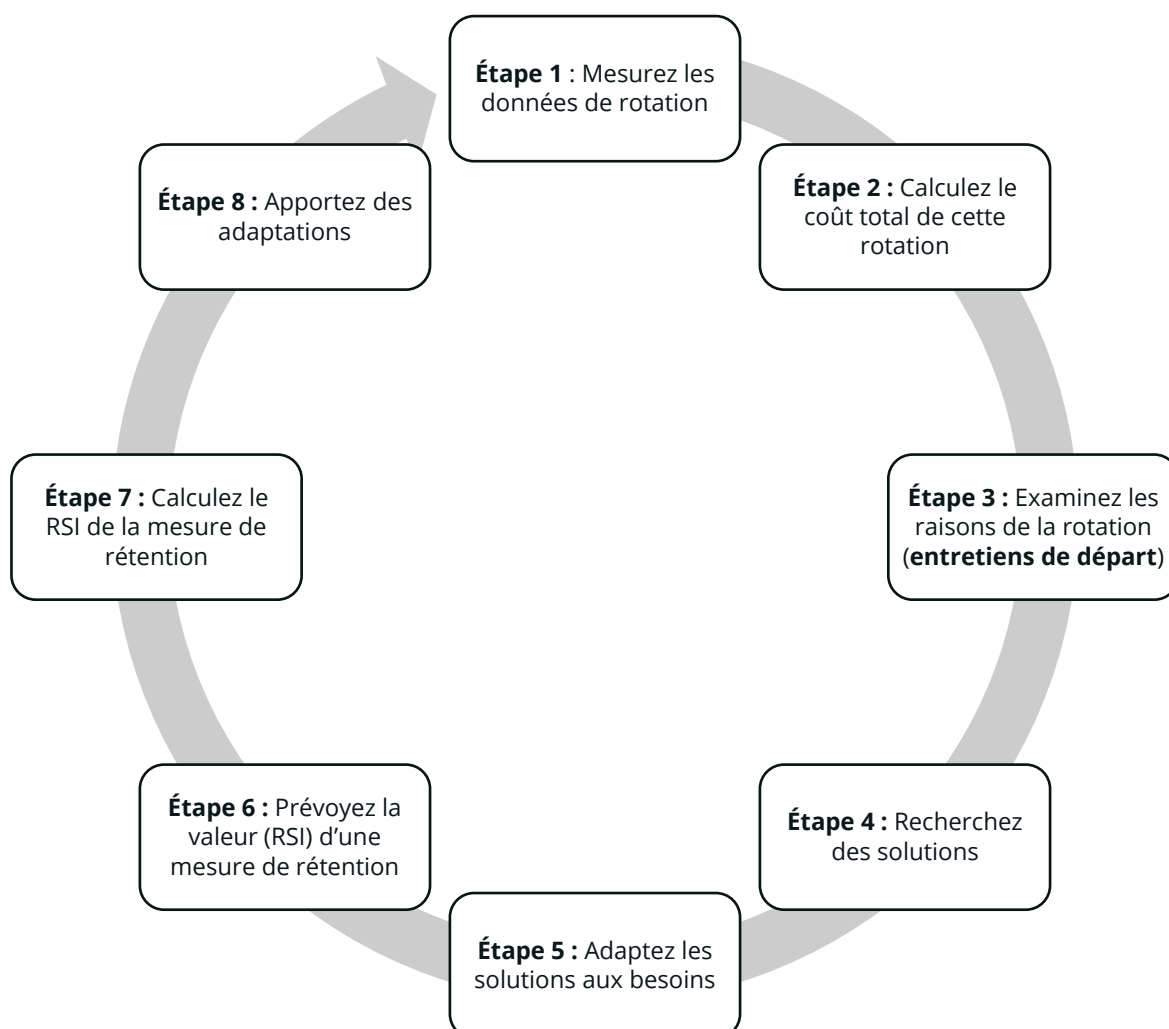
Étape 1 : Mesurez les données de rotation

Étape 2 : Calculez le coût total de cette rotation

Étape 3 : Examinez les raisons de la rotation (entretiens de départ)

Étape 4 : Recherchez des solutions

Étape 5 : Adaptez les solutions aux besoins

Étape 6 : Prévoyez la valeur (RSI) d'une mesure de rétention

Étape 7 : Calculez le RSI de la mesure de rétention

Étape 8 : Apportez des adaptations